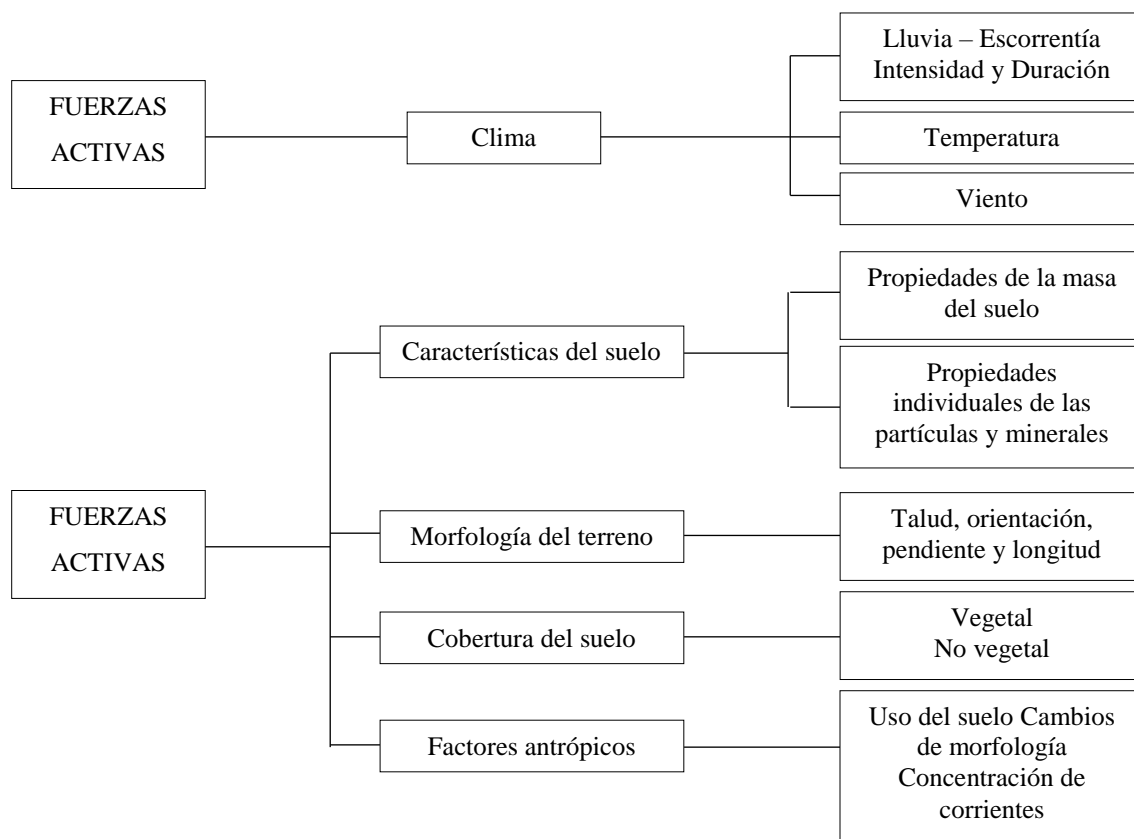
FUERZAS ACTIVAS

Clima

Lluvia – Escorrentía Intensidad y Duración

Temperatura

Viento

FUERZAS ACTIVAS

Características del suelo

Propiedades de la masa del suelo

Propiedades individuales de las partículas y minerales

Morfología del terreno

Talud, orientación, pendiente y longitud

Cobertura del suelo

Vegetal
No vegetal

Factores antrópicos

Uso del suelo Cambios de morfología Concentración de corrientes